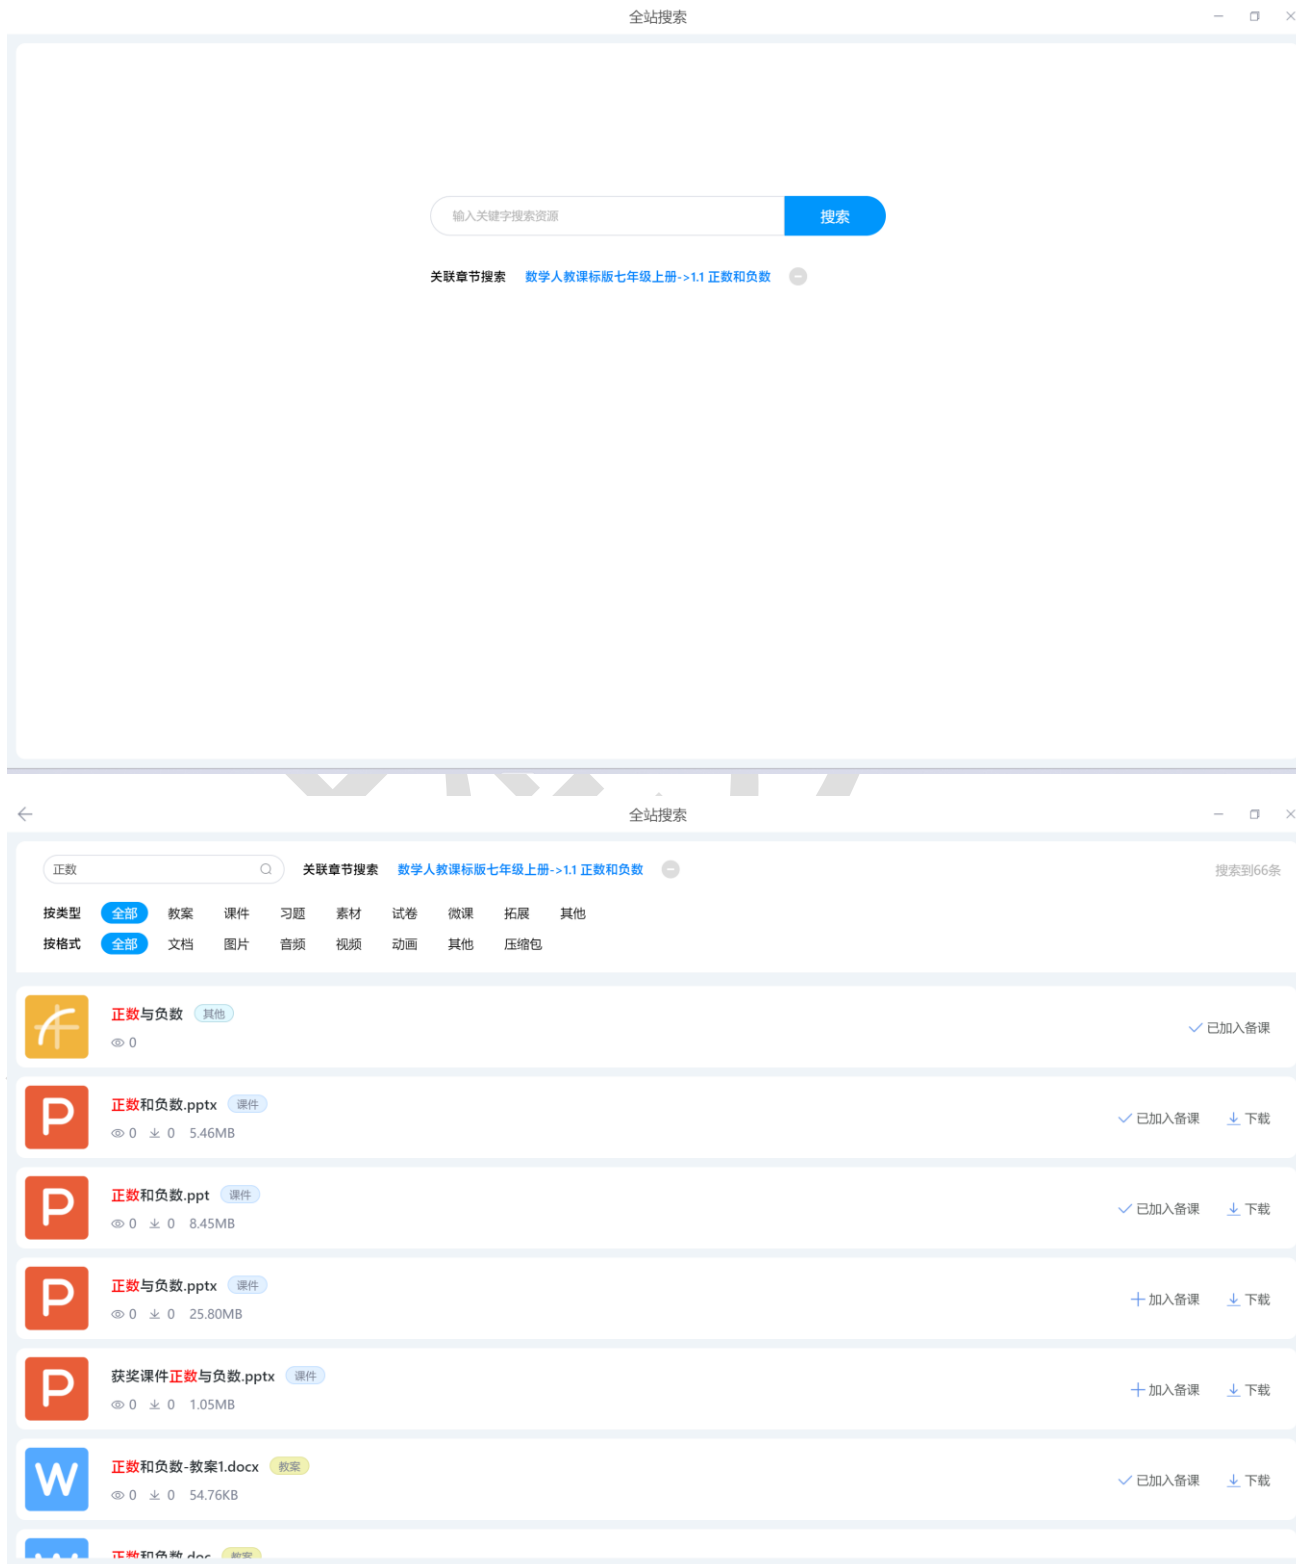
全站搜索

输入关键字搜索资源

搜索

关联章节搜索 数学人教课标版七年级上册->1.1 正数和负数

全站搜索

正数

关联章节搜索 数学人教课标版七年级上册->1.1 正数和负数

搜索到66条

按类型 全部 教案 课件 习题 素材 试卷 微课 拓展 其他

按格式 全部 文档 图片 音频 视频 动画 其他 压缩包

正数与负数 其他
0
已加入备课

正数和负数.pptx 课件
0 0 5.46MB
已加入备课 下载

正数和负数.ppt 课件
0 0 8.45MB
已加入备课 下载

正数与负数.pptx 课件
0 0 25.80MB
加入备课 下载

获奖课件正数与负数.pptx 课件
0 0 1.05MB
加入备课 下载

正数和负数-教案1.docx 教案
0 0 54.76KB
已加入备课 下载

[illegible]